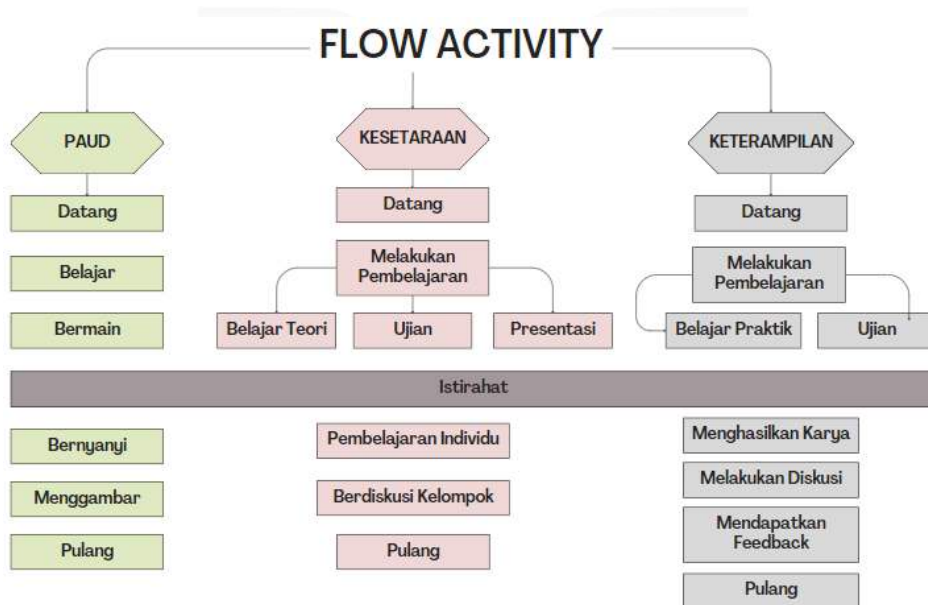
FLOW ACTIVITY

PAUD

Datang

Belajar

Bermain

KESETARAAN

Datang

Melakukan Pembelajaran

Belajar Teori

Ujian

Presentasi

KETERAMPILAN

Datang

Melakukan Pembelajaran

Belajar Praktik

Ujian

Istirahat

Bernyanyi

Menggambar

Pulang

Pembelajaran Individu

Berdiskusi Kelompok

Pulang

Menghasilkan Karya

Melakukan Diskusi

Mendapatkan Feedback

Pulang